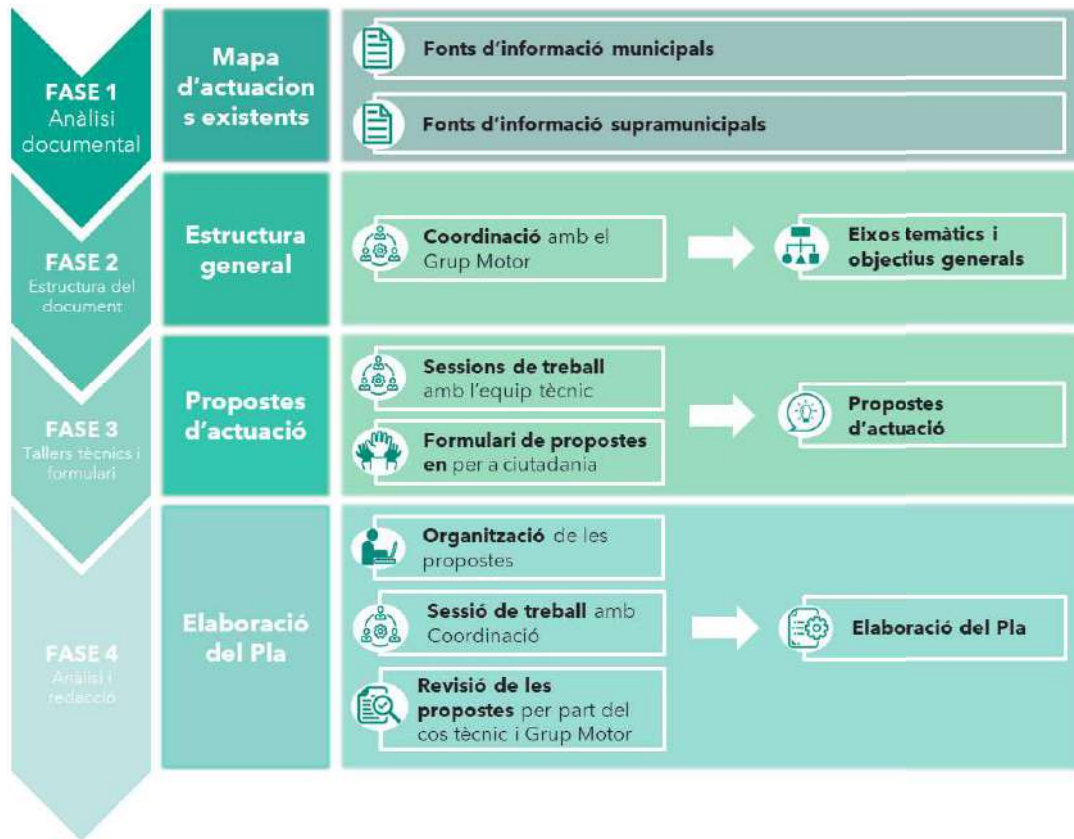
FASE 1
Anàlisi documental

Mapa d'actuacions existents

Fonts d'informació municipals

Fonts d'informació supramunicipals

FASE 2
Estructura del document

Estructura general

Coordinació amb el Grup Motor

Eixos temàtics i objectius generals

FASE 3
Tallers tècnics i formulari

Propostes d'actuació

Sessions de treball amb l'equip tècnic

Formulari de propostes en per a ciutadania

Propostes d'actuació

FASE 4
Anàlisi i redacció

Elaboració del Pla

Organització de les propostes

Sessió de treball amb Coordinació

Revisió de les propostes per part del cos tècnic i Grup Motor

Elaboració del Pla